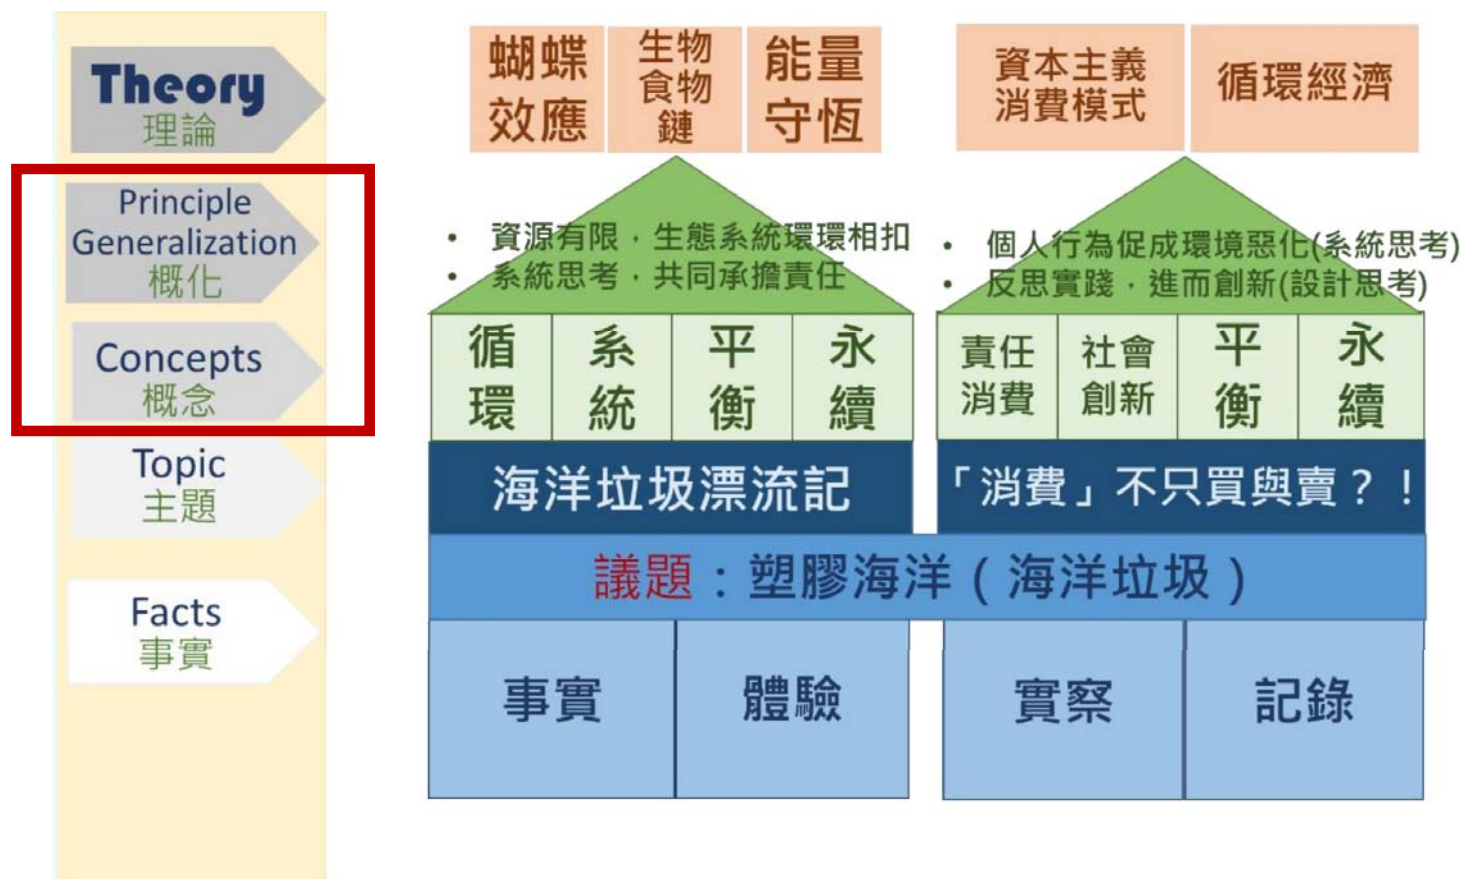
Theory
理論

Principle Generalization
概化

Concepts
概念

Topic
主題

Facts
事實

蝴蝶效應

生物食物鏈

能量守恆

資本主義消費模式

循環經濟

• 資源有限，生態系統環環相扣
• 系統思考，共同承擔責任

• 個人行為促成環境惡化(系統思考)
• 反思實踐，進而創新(設計思考)

| 循環 | 系統 | 平衡 | 永續 |
|---|---|---|---|

| 責任消費 | 社會創新 | 平衡 | 永續 |
|---|---|---|---|

海洋垃圾漂流記

「消費」不只買與賣？！

議題：塑膠海洋（海洋垃圾）

| 事實 | 體驗 | 實察 | 記錄 |
|---|---|---|---|